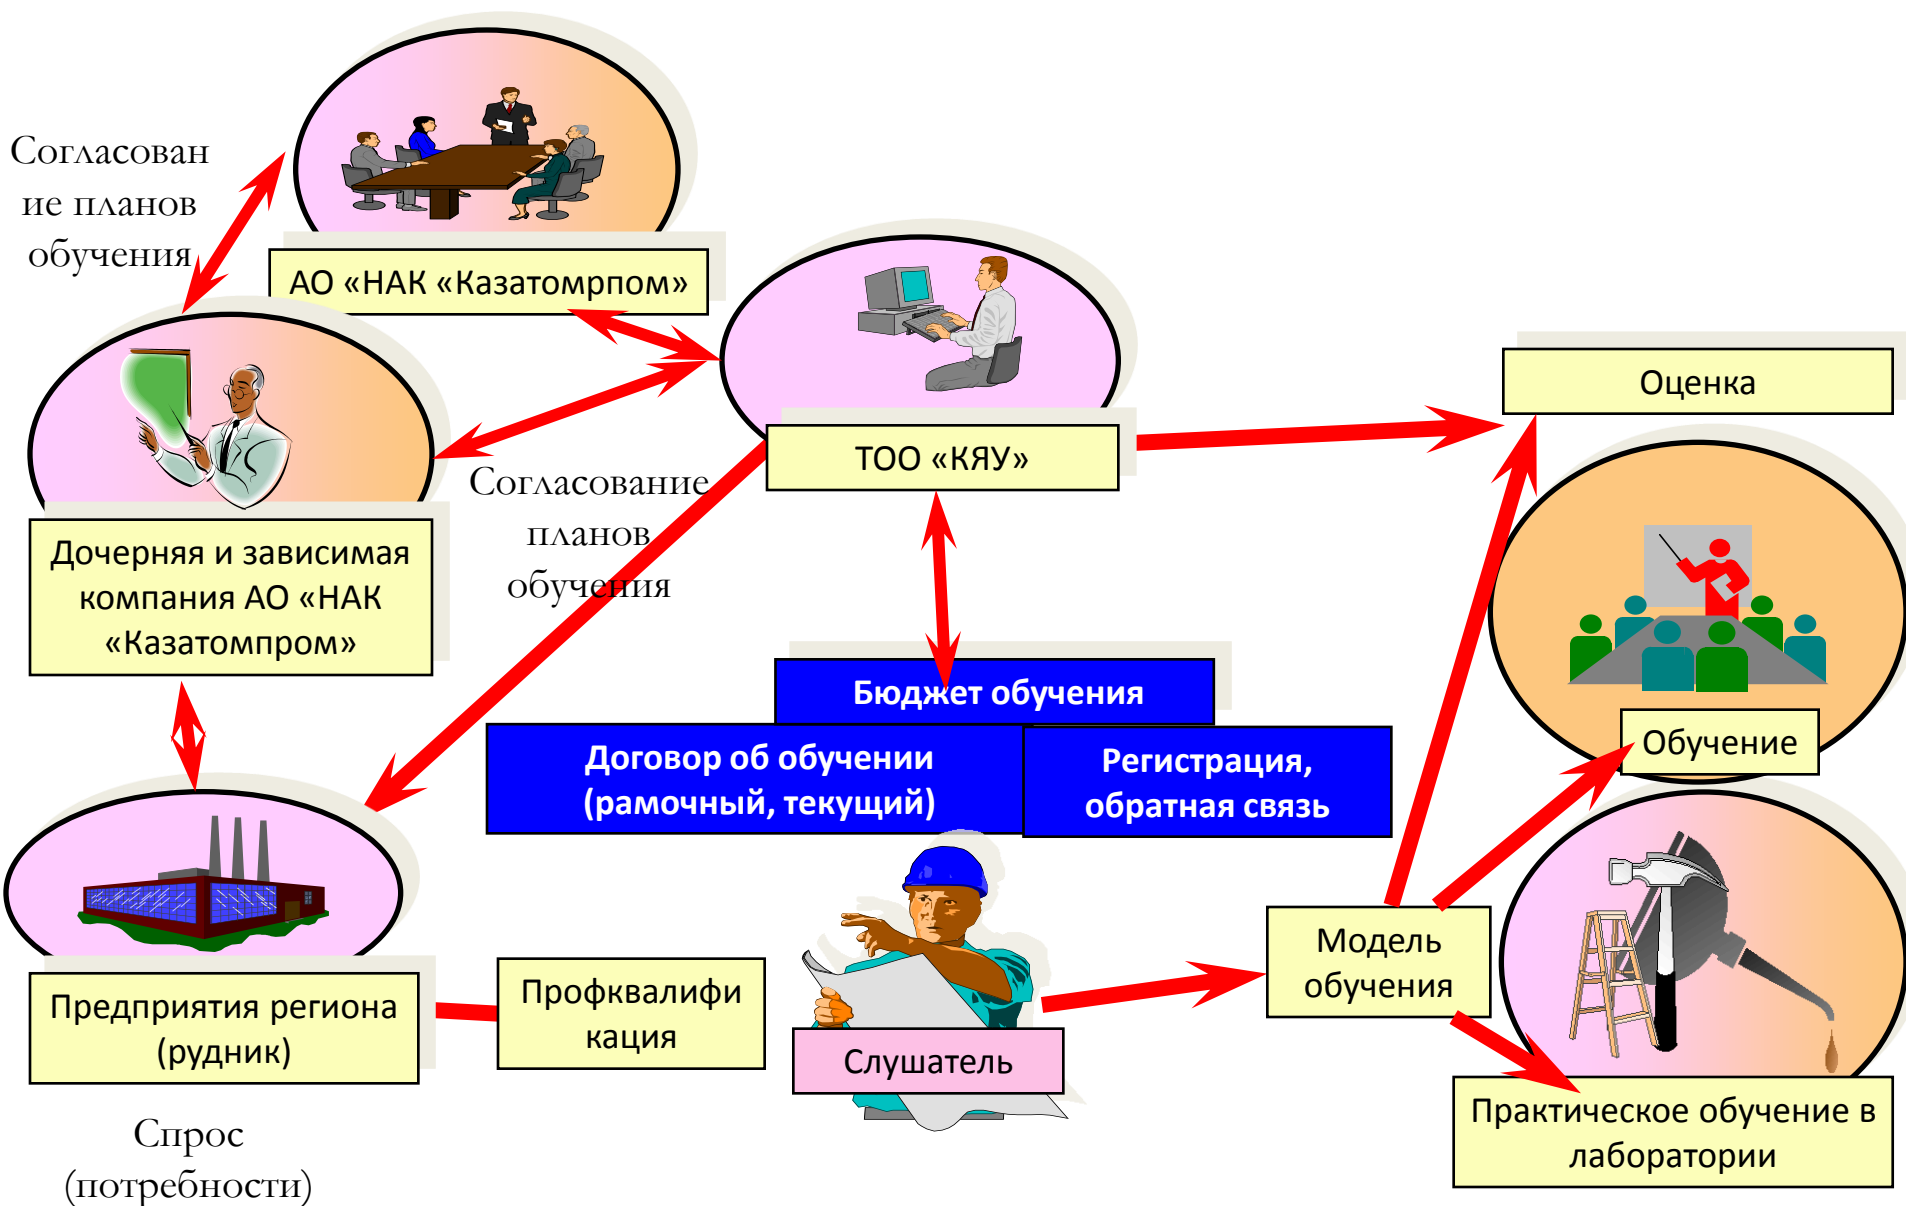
Согласован ие планов обучения

АО «НАК «Казатомпром»

ТОО «КЯУ»

Оценка

Согласование планов обучения

Дочерняя и зависимая компания АО «НАК «Казатомпром»

Бюджет обучения

Договор об обучении (рамочный, текущий)

Регистрация, обратная связь

Обучение

Предприятия региона (рудник)

Профквалифи кация

Слушатель

Модель обучения

Практическое обучение в лаборатории

Спрос (потребности)